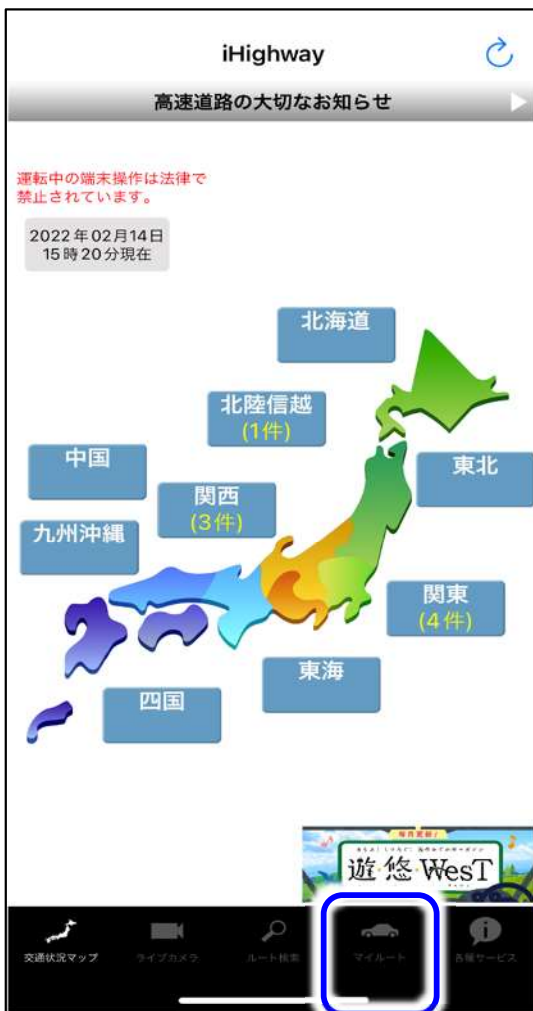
iHighway

高速道路の大切なお知らせ

運転中の端末操作は法律で禁止されています。

2022年02月14日
15時20分現在

北海道

北陸信越
(1件)

東北

中国

関西
(3件)

九州沖縄

関東
(4件)

東海

四国

毎月更新!
遊悠WesT

交通状況マップ
ライブカメラ
ルート検索
マイルート
各種サービス